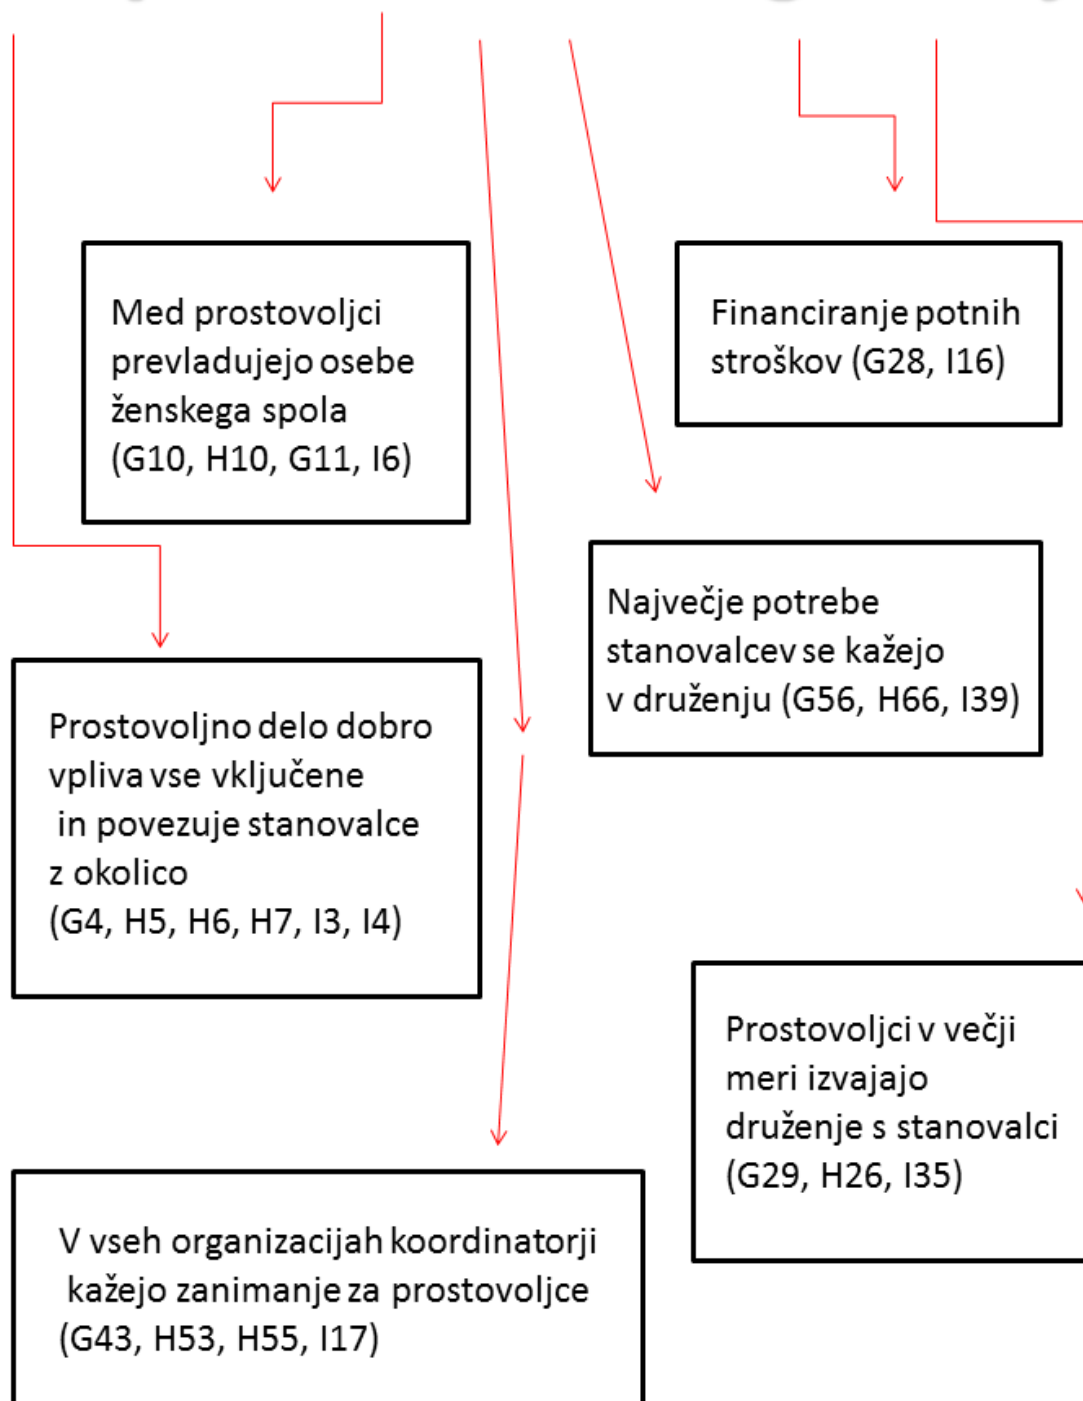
Med prostovoljci prevladujejo osebe ženskega spola (G10, H10, G11, I6)

Financiranje potnih stroškov (G28, I16)

Največje potrebe stanovalcev se kažejo v druženju (G56, H66, I39)

Prostovoljno delo dobro vpliva vse vključene in povezuje stanovalce z okolico (G4, H5, H6, H7, I3, I4)

Prostovoljci v večji meri izvajajo druženje s stanovalci (G29, H26, I35)

V vseh organizacijah koordinatorji kažejo zanimanje za prostovoljce (G43, H53, H55, I17)